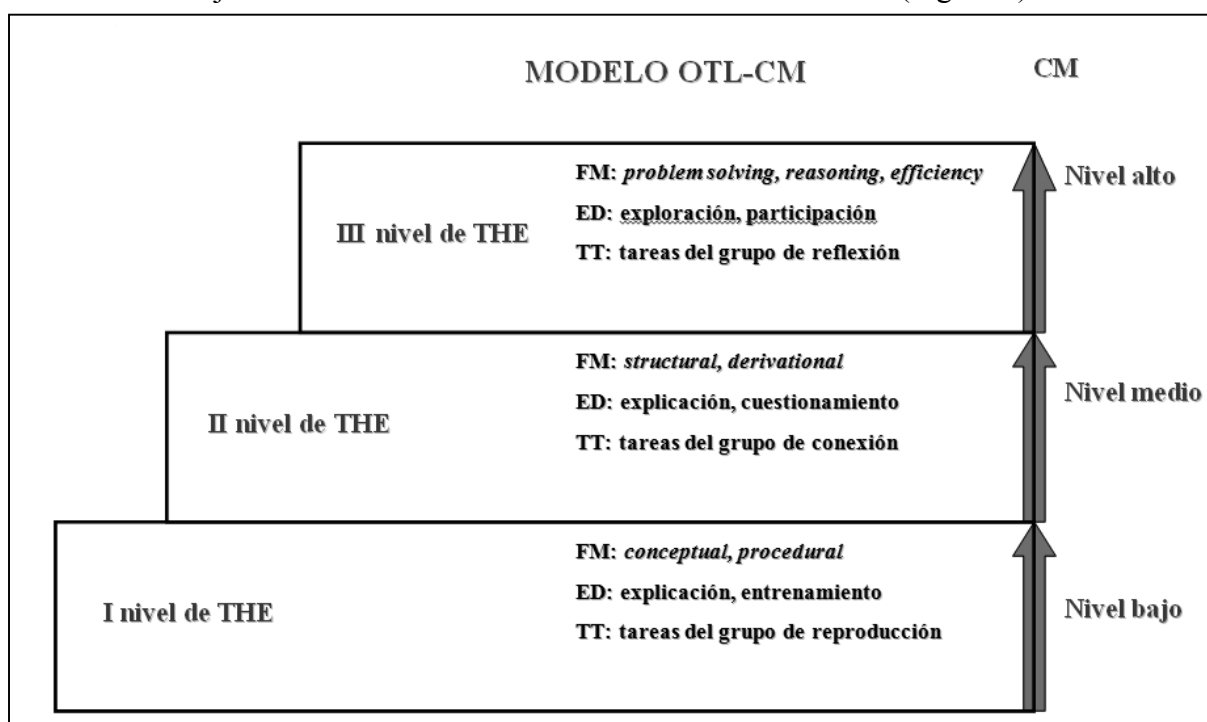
MODELO OTL-CM

CM

III nivel de THE

FM: *problem solving, reasoning, efficiency*

ED: exploración, participación

TT: tareas del grupo de reflexión

Nivel alto

II nivel de THE

FM: *structural, derivational*

ED: explicación, cuestionamiento

TT: tareas del grupo de conexión

Nivel medio

I nivel de THE

FM: *conceptual, procedural*

ED: explicación, entrenamiento

TT: tareas del grupo de reproducción

Nivel bajo